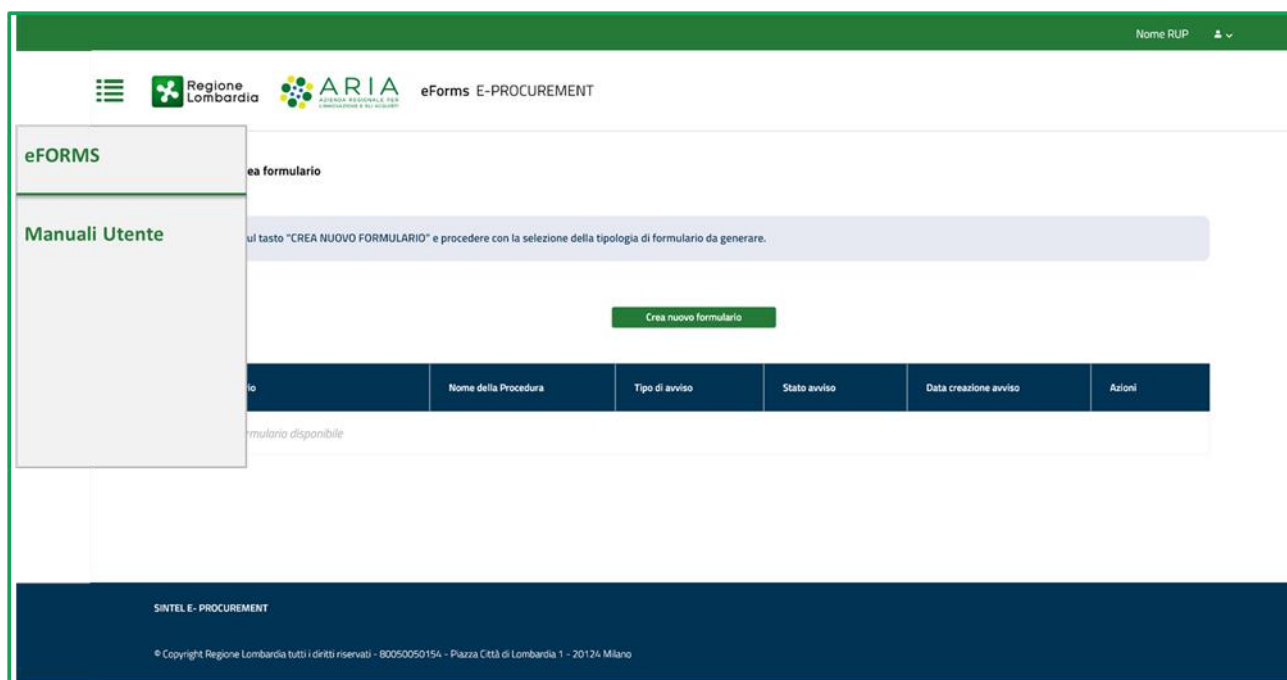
Nome RUP

Regione Lombardia

ARIA AZIENDA REGIONALE PER L'INNOVAZIONE E GLI ACQUISTI

eForms E-PROCUREMENT

eFORMS

Manuali Utente

ea formulario

ul tasto "CREA NUOVO FORMULARIO" e procedere con la selezione della tipologia di formulario da generare.

Crea nuovo formulario

| io | Nome della Procedura | Tipo di avviso | Stato avviso | Data creazione avviso | Azioni |
|---|---|---|---|---|---|
| rmulario disponibile | | | | | |

SINTEL E- PROCUREMENT

© Copyright Regione Lombardia tutti i diritti riservati - 80050050154 - Piazza Città di Lombardia 1 - 20124 Milano